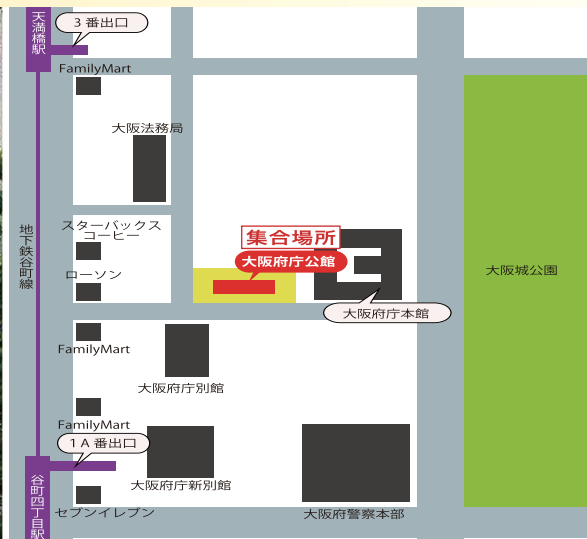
天満橋駅

3 番出口

FamilyMart

大阪法務局

スターバックスコーヒー

ローソン

集合場所

大阪府庁公館

大阪府庁本館

大阪城公園

地下鉄谷町線

FamilyMart

大阪府庁別館

FamilyMart

1 A 番出口

谷町四丁目駅

大阪府庁新別館

大阪府警察本部

セブンイレブン